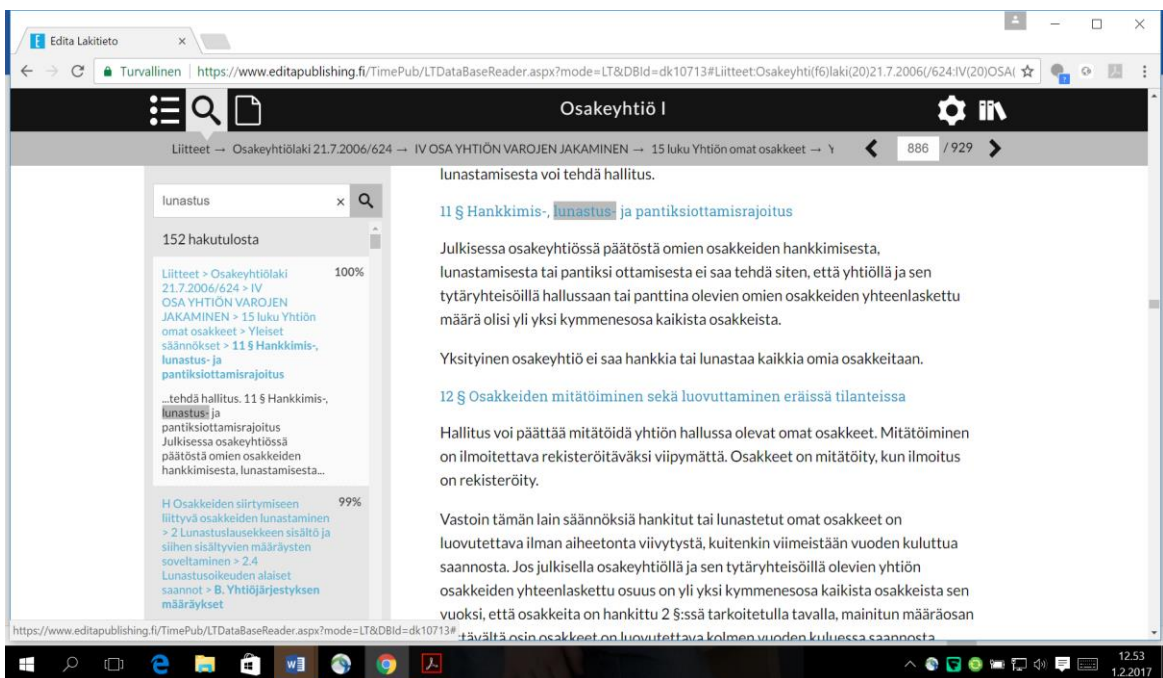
Edita Lakitieto

Turvallinen | https://www.editapublishing.fi/TimePub/LTDataBaseReader.aspx?mode=LT&DBId=dk10713#Liitteet:Osakeyhti(f6)laki(20)21.7.2006(/624:IV(20)OSA(

Osakeyhtiö I

Liitteet → Osakeyhtiölaki 21.7.2006/624 → IV OSA YHTIÖN VAROJEN JAKAMINEN → 15 luku Yhtiön omat osakkeet → Y

886 / 929

lunastus

152 hakutulosta

Liitteet > Osakeyhtiölaki 21.7.2006/624 > IV OSA YHTIÖN VAROJEN JAKAMINEN > 15 luku Yhtiön omat osakkeet > Yleiset säännökset > 11 § Hankkimis-, lunastus- ja pantiksiottamisrajoitus 100%

...tehdä hallitus. 11 § Hankkimis-, lunastus- ja pantiksiottamisrajoitus Julkisessa osakeyhtiössä päätöstä omien osakkeiden hankkimisesta, lunastamisesta...

H Osakkeiden siirtymiseen liittyvä osakkeiden lunastaminen > 2 Lunastuslausekkeen sisältö ja siihen sisältyvien määräysten soveltaminen > 2.4 Lunastusoikeuden alaiset saannot > B. Yhtiöjärjestyksen määräykset 99%

lunastamisesta voi tehdä hallitus.

11 § Hankkimis-, lunastus- ja pantiksiottamisrajoitus

Julkisessa osakeyhtiössä päätöstä omien osakkeiden hankkimisesta, lunastamisesta tai pantiksi ottamisesta ei saa tehdä siten, että yhtiöllä ja sen tytäryhteisöillä hallussaan tai panttina olevien omien osakkeiden yhteenlaskettu määrä olisi yli yksi kymmenesosa kaikista osakkeista.

Yksityinen osakeyhtiö ei saa hankkia tai lunastaa kaikkia omia osakkeitaan.

12 § Osakkeiden mitätöiminen sekä luovuttaminen eräissä tilanteissa

Hallitus voi päättää mitätöidä yhtiön hallussa olevat omat osakkeet. Mitätöiminen on ilmoitettava rekisteröitäväksi viipymättä. Osakkeet on mitätöity, kun ilmoitus on rekisteröity.

Vastoin tämän lain säännöksiä hankitut tai lunastetut omat osakkeet on luovutettava ilman aiheetonta viivytystä, kuitenkin viimeistään vuoden kuluttua saannosta. Jos julkisella osakeyhtiöllä ja sen tytäryhteisöillä olevien yhtiön osakkeiden yhteenlaskettu osuus on yli yksi kymmenesosa kaikista osakkeista sen vuoksi, että osakkeita on hankittu 2 §:ssä tarkoitetulla tavalla, mainitun määräosan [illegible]ttävältä osin osakkeet on luovutettava kolmen vuoden kuluessa saannosta.

https://www.editapublishing.fi/TimePub/LTDataBaseReader.aspx?mode=LT&DBId=dk10713#

12.53
1.2.2017